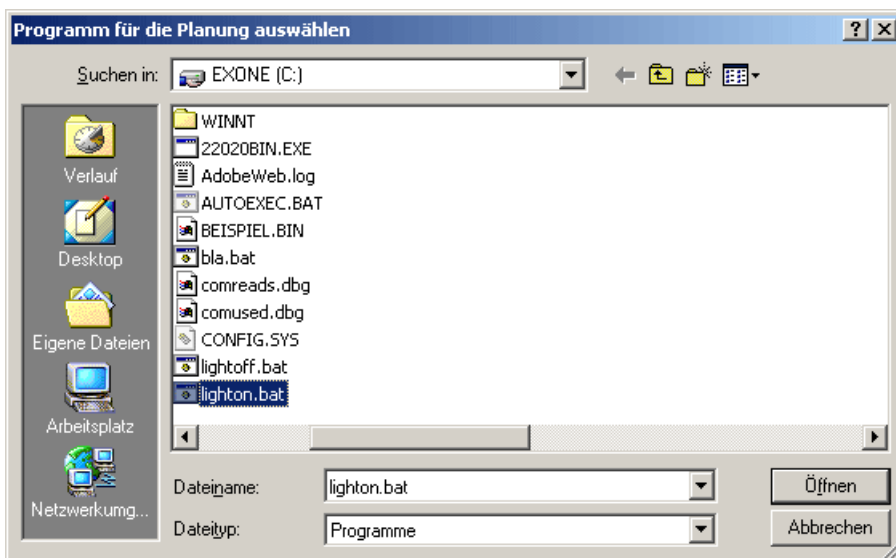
Programm für die Planung auswählen

?

Suchen in: EXONE (C:)

Verlauf
Desktop
Eigene Dateien
Arbeitsplatz
Netzwerkumg...

WINNT
22020BIN.EXE
AdobeWeb.log
AUTOEXEC.BAT
BEISPIEL.BIN
bla.bat
comreads.dbg
comused.dbg
CONFIG.SYS
lightoff.bat
lighton.bat

Dateiname: lighton.bat
Dateityp: Programme

Öffnen
Abbrechen